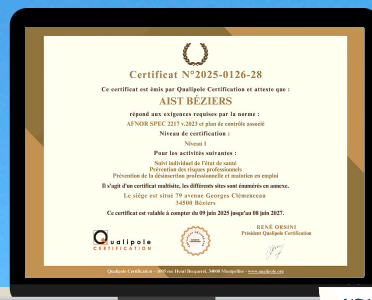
Certificat N°2025-0126-28

Ce certificat est émis par Qualipole Certification et atteste que :

AIST BÉZIERS

répond aux exigences requises par la norme :

AFNOR SPEC 2217 v.2023 et plan de contrôle associé

Niveau de certification :

Niveau 1

Pour les activités suivantes :

Suivi individuel de l'état de santé
Prévention des risques professionnels
Prévention de la désinsertion professionnelle et maintien en emploi

Il s'agit d'un certificat multisite, les différents sites sont énumérés en annexe.

Le siège est situé 79 avenue Georges Clémenceau
34500 Béziers

Ce certificat est valable à compter du 09 juin 2025 jusqu'au 08 juin 2027.

Qualipole
CERTIFICATION

RENÉ ORSINI
Président Qualipole Certification

Qualipole Certification – 1057 rue Henri Becquerel, 34000 Montpellier – www.qualipole.org